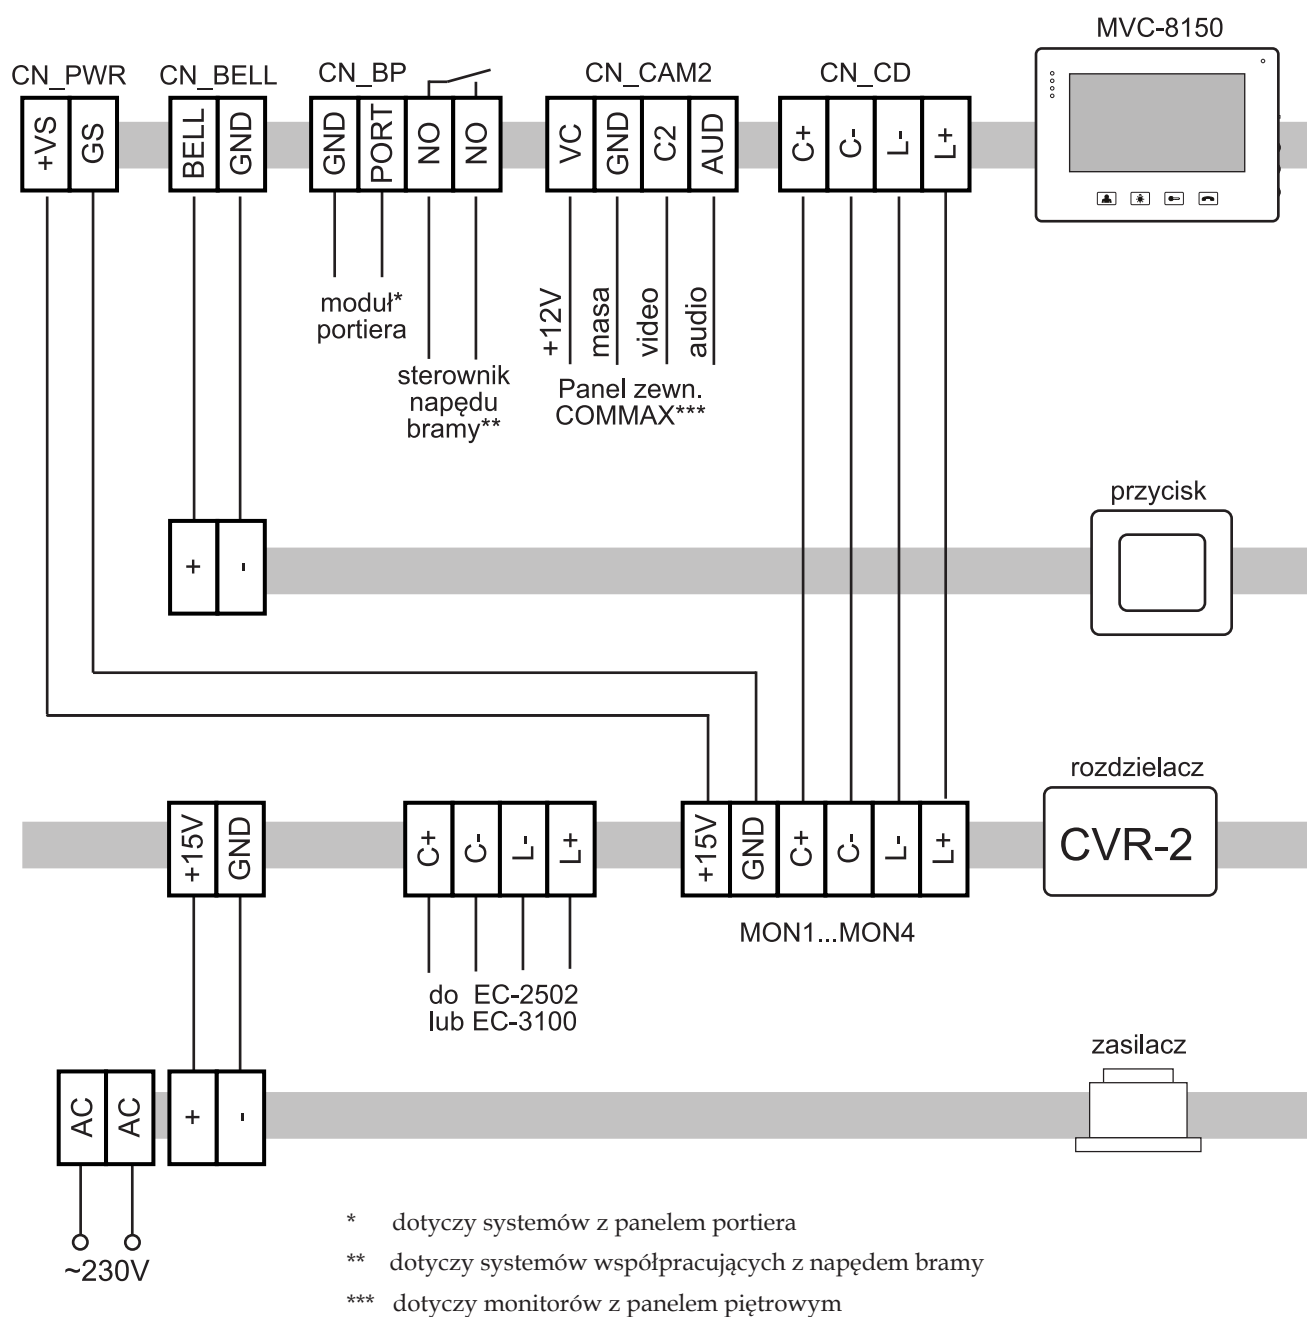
MVC-8150

CN_PWR
+VS
GS

CN_BELL
BELL
GND

CN_BP
GND
PORT
NO
NO

CN_CAM2
VC
GND
C2
AUD

CN_CD
C+
C-
L-
L+

moduł* portiera

sterownik napędu bramy**

+12V
masa
video
audio

Panel zewn. COMMAX***

przycisk

+
-

rozdzielacz

CVR-2

+15V
GND

C+
C-
L-
L+

+15V
GND
C+
C-
L-
L+

MON1...MON4

do EC-2502
lub EC-3100

zasilacz

AC
AC
+
-

~230V

* dotyczy systemów z panelem portiera

** dotyczy systemów współpracujących z napędem bramy

*** dotyczy monitorów z panelem piętrowym